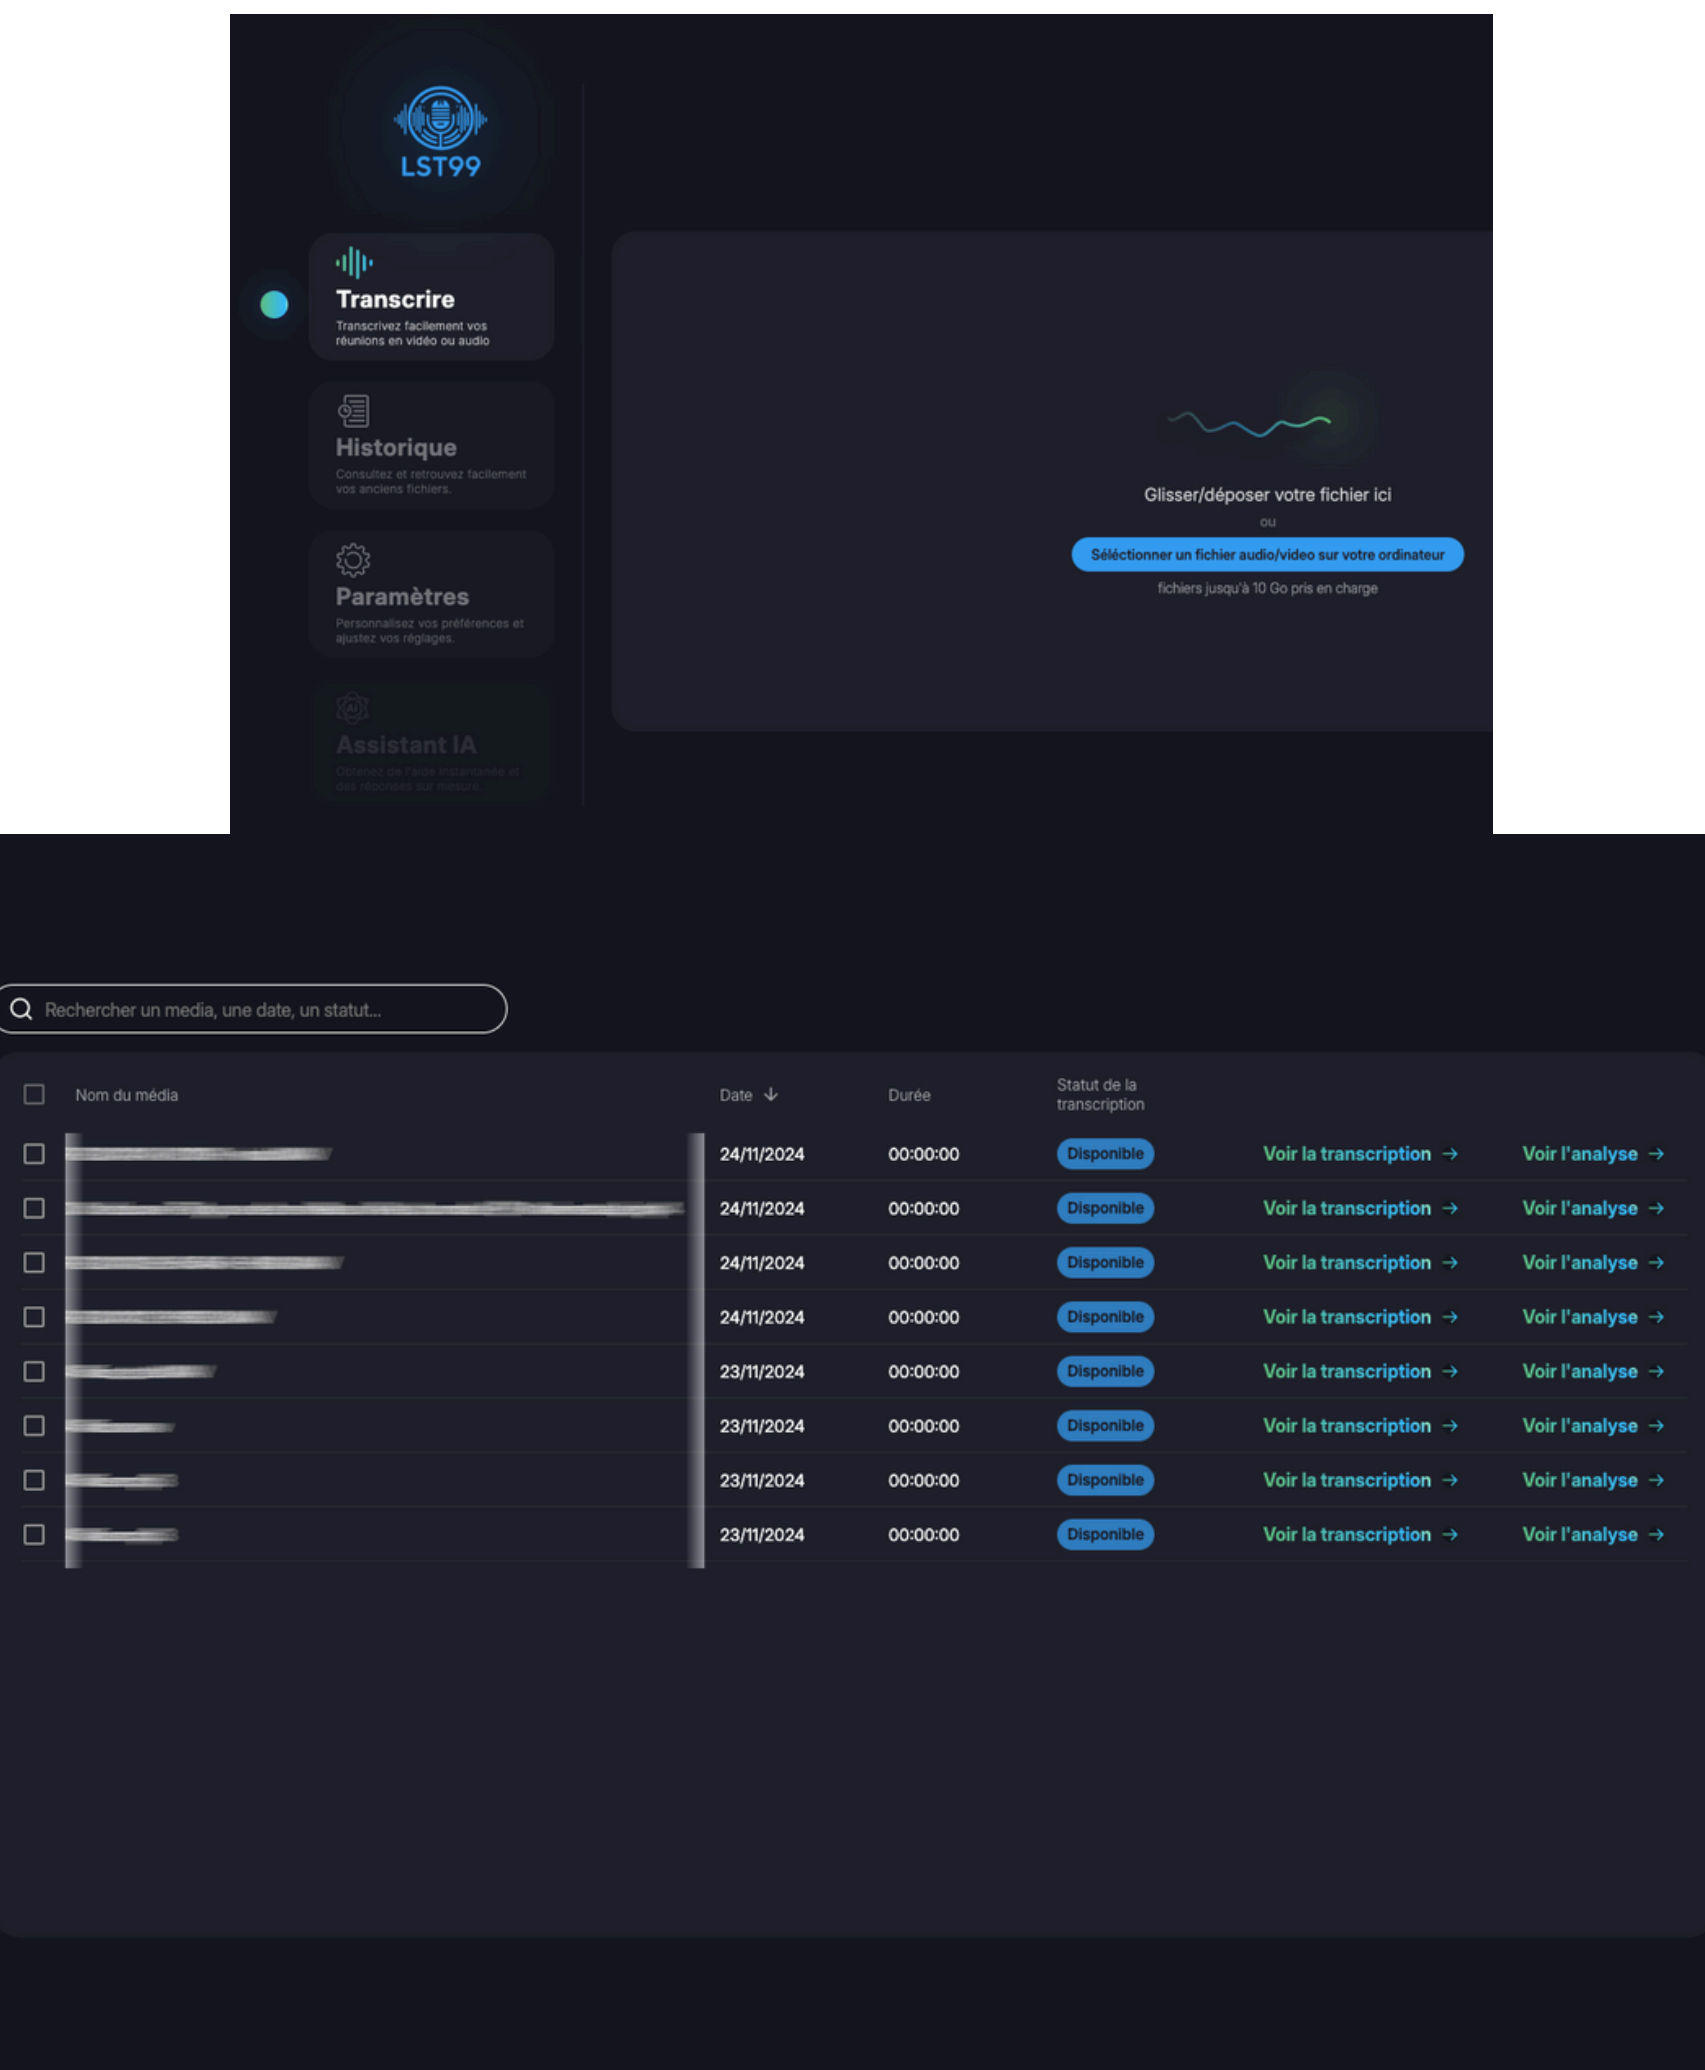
LST99

Transcrire
Transcrivez facilement vos réunions en vidéo ou audio

Historique
Consultez et retrouvez facilement vos anciens fichiers.

Paramètres
Personnalisez vos préférences et ajustez vos réglages.

Assistant IA
Obtenez de l'aide instantanée et des réponses sur mesure.

Glisser/déposer votre fichier ici
ou
Séléctionner un fichier audio/video sur votre ordinateur
fichiers jusqu'à 10 Go pris en charge

Rechercher un media, une date, un statut...

| | Nom du média | Date ↓ | Durée | Statut de la transcription | | |
|---|---|---|---|---|---|---|
| | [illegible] | 24/11/2024 | 00:00:00 | Disponible | Voir la transcription → | Voir l'analyse → |
| | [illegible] | 24/11/2024 | 00:00:00 | Disponible | Voir la transcription → | Voir l'analyse → |
| | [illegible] | 24/11/2024 | 00:00:00 | Disponible | Voir la transcription → | Voir l'analyse → |
| | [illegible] | 24/11/2024 | 00:00:00 | Disponible | Voir la transcription → | Voir l'analyse → |
| | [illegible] | 23/11/2024 | 00:00:00 | Disponible | Voir la transcription → | Voir l'analyse → |
| | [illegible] | 23/11/2024 | 00:00:00 | Disponible | Voir la transcription → | Voir l'analyse → |
| | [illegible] | 23/11/2024 | 00:00:00 | Disponible | Voir la transcription → | Voir l'analyse → |
| | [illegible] | 23/11/2024 | 00:00:00 | Disponible | Voir la transcription → | Voir l'analyse → |